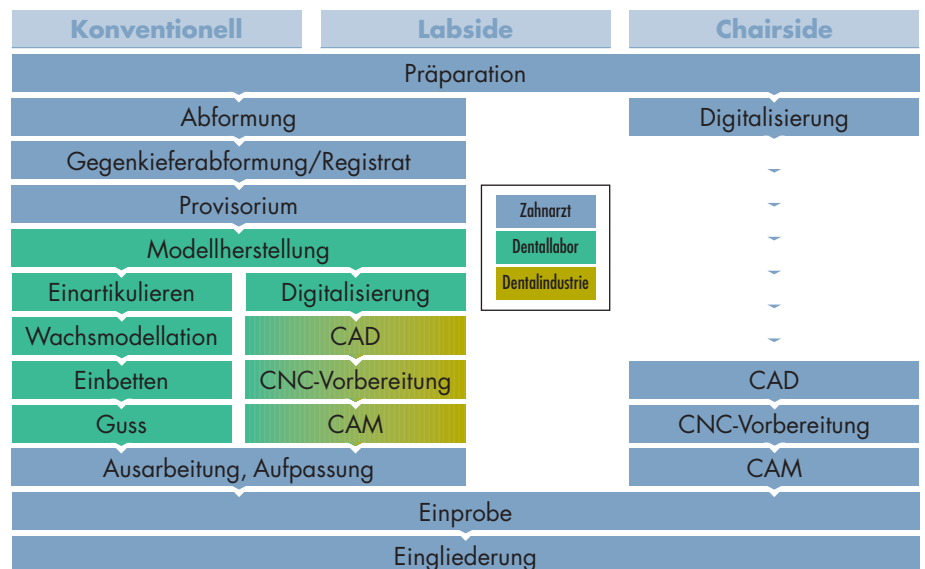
Konventionell
Labside
Chairside

Präparation

Abformung
Digitalisierung

Gegenkieferabformung/Registrat

Provisorium

Zahnarzt
Dentallabor
Dentalindustrie

Modellherstellung

Einartikulieren
Digitalisierung

Wachsmodellation
CAD

Einbetten
CNC-Vorbereitung
CAD

Guss
CAM
CNC-Vorbereitung

Ausarbeitung, Aufpassung
CAM

Einprobe

Eingliederung